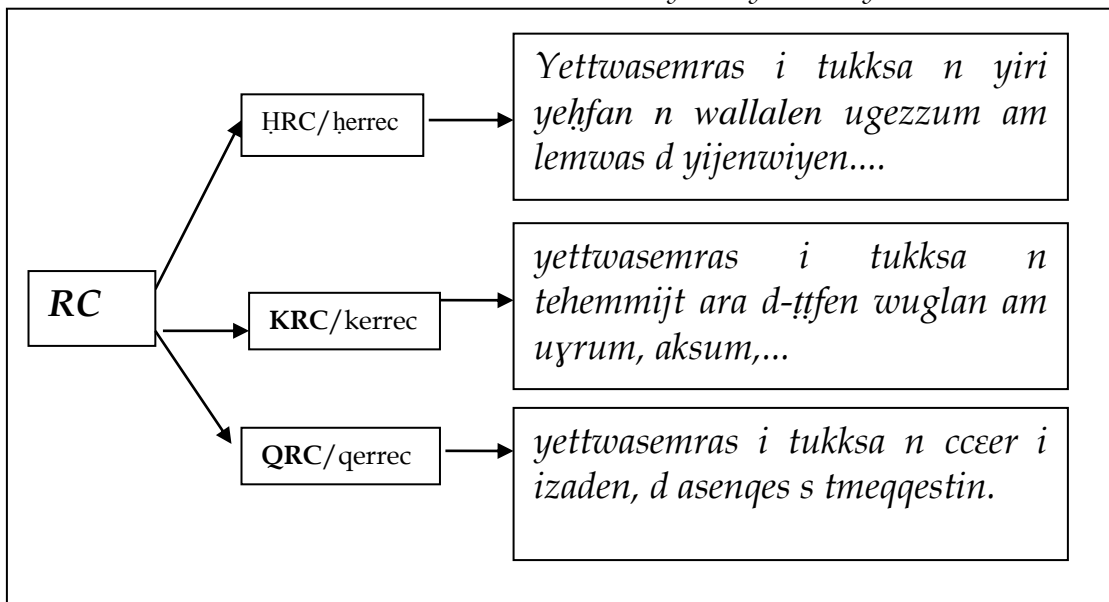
RC

ḤRC/ḥerrec

Yettwasemras i tukksa n yiri yeḥfan n wallalen ugezzum am lemwas d yijenwiyen....

KRC/kerrec

yettwasemras i tukksa n tehemmijt ara d-ṭṭfen wuglan am uɣrum, aksum,...

QRC/qerrec

yettwasemras i tukksa n ccɛer i izaden, d asenqes s tmeqqestin.